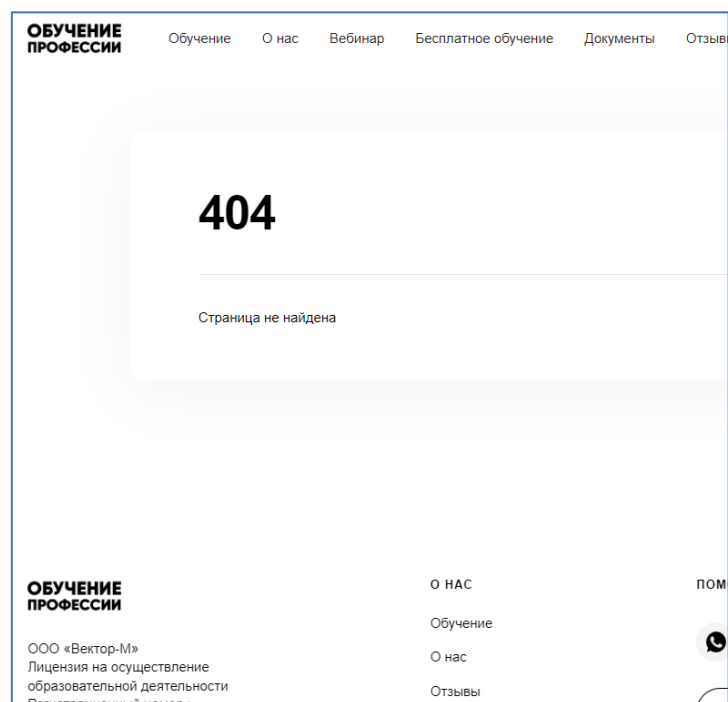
ОБУЧЕНИЕ ПРОФЕССИИ

Обучение О нас Вебинар Бесплатное обучение Документы Отзыв

404

Страница не найдена

ОБУЧЕНИЕ ПРОФЕССИИ

ООО «Вектор-М»
Лицензия на осуществление образовательной деятельности
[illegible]

О НАС

Обучение
О нас
Отзывы

ПОМ